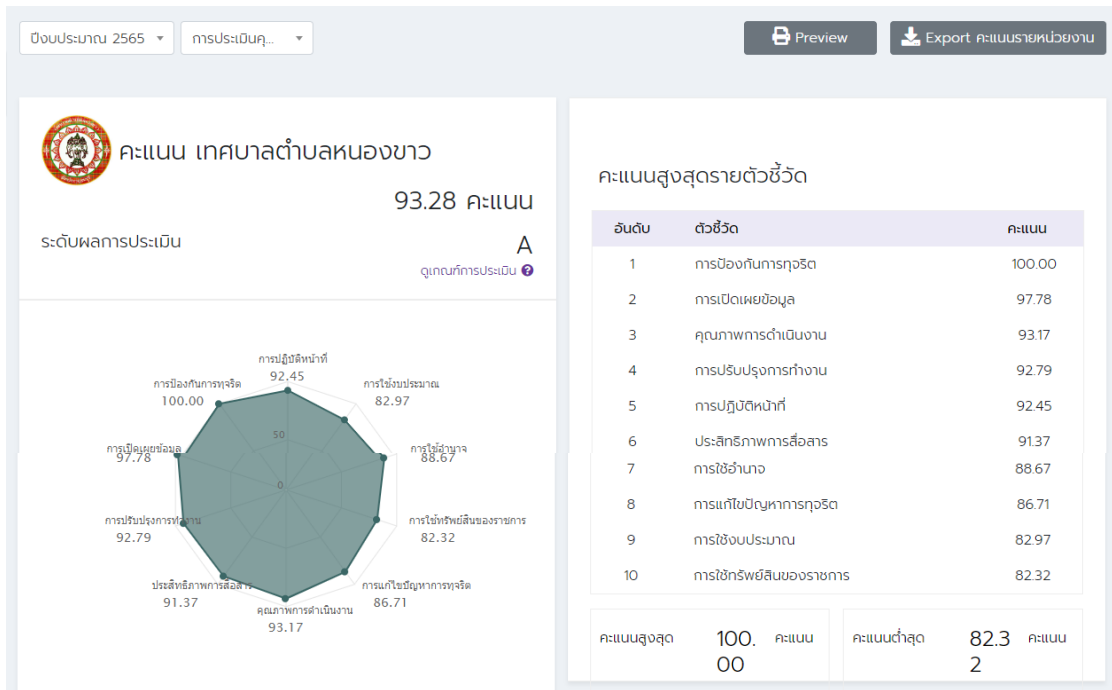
ปีงบประมาณ 2565 ▾ การประเมินคุ... ▾

Preview

Export คะแนนรายหน่วยงาน

คะแนน เทศบาลตำบลหนองขาว

93.28 คะแนน

ระดับผลการประเมิน

A

ดูเกณฑ์การประเมิน

การปฏิบัติหน้าที่
92.45

การใช้งบประมาณ
82.97

การใช้อำนาจ
88.67

การใช้ทรัพย์สินของราชการ
82.32

การแก้ไขปัญหาการทุจริต
86.71

คุณภาพการดำเนินงาน
93.17

ประสิทธิภาพการสื่อสาร
91.37

การปรับปรุงการทำงาน
92.79

การเปิดเผยข้อมูล
97.78

การป้องกันการทุจริต
100.00

50

0

คะแนนสูงสุดรายตัวชี้วัด

| อันดับ | ตัวชี้วัด | คะแนน |
|---|---|---|
| 1 | การป้องกันการทุจริต | 100.00 |
| 2 | การเปิดเผยข้อมูล | 97.78 |
| 3 | คุณภาพการดำเนินงาน | 93.17 |
| 4 | การปรับปรุงการทำงาน | 92.79 |
| 5 | การปฏิบัติหน้าที่ | 92.45 |
| 6 | ประสิทธิภาพการสื่อสาร | 91.37 |
| 7 | การใช้อำนาจ | 88.67 |
| 8 | การแก้ไขปัญหาการทุจริต | 86.71 |
| 9 | การใช้งบประมาณ | 82.97 |
| 10 | การใช้ทรัพย์สินของราชการ | 82.32 |

คะแนนสูงสุด 100.00 คะแนน

คะแนนต่ำสุด 82.32 คะแนน